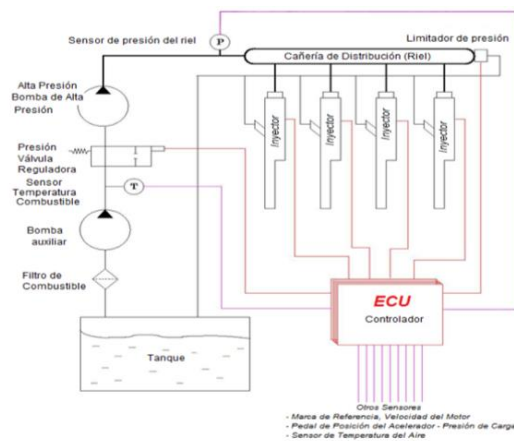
Sensor de presión del riel

P

Limitador de presión

Cañería de Distribución (Riel)

Alta Presión Bomba de Alta Presión

Inyector

Inyector

Inyector

Inyector

Presión Válvula Reguladora

Sensor Temperatura Combustible

T

Bomba auxiliar

Filtro de Combustible

ECU

Controlador

Tanque

Otros Sensores
- Marca de Referencia, Velocidad del Motor
- Pedal de Posición del Acelerador - Presión de Carga
- Sensor de Temperatura del Aire